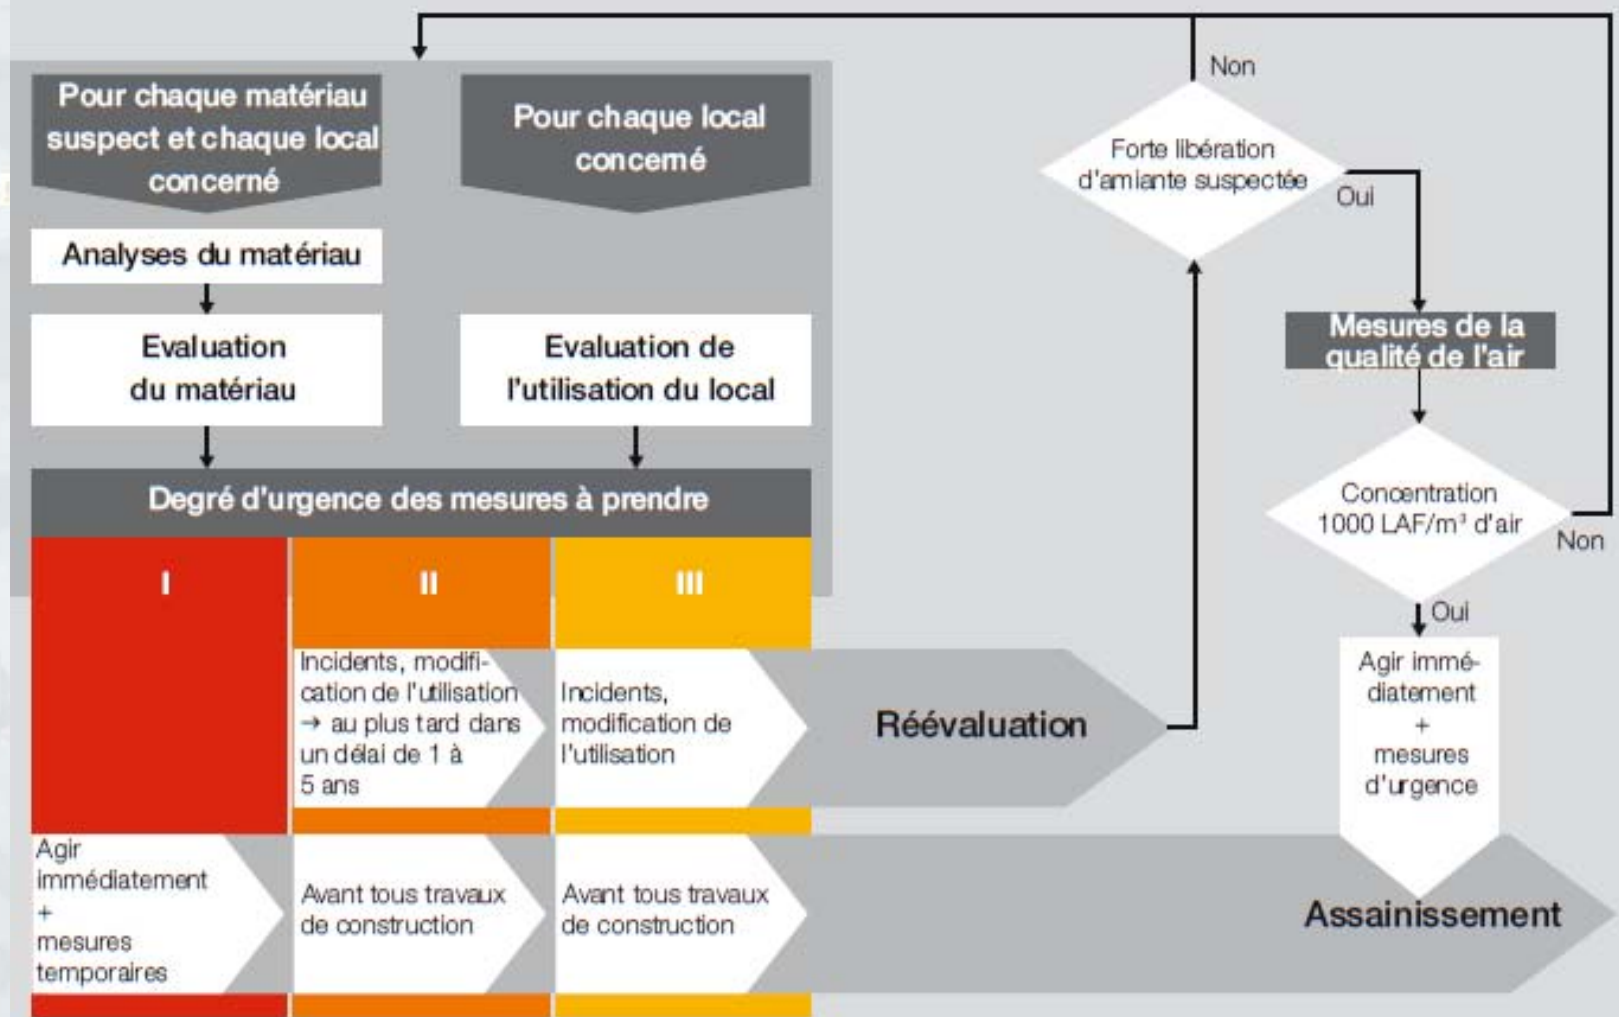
Pour chaque matériau suspect et chaque local concerné

Pour chaque local concerné

Analyses du matériau

Evaluation du matériau

Evaluation de l'utilisation du local

Degré d'urgence des mesures à prendre

I

II

III

Incidents, modification de l'utilisation → au plus tard dans un délai de 1 à 5 ans

Incidents, modification de l'utilisation

Réévaluation

Agir immédiatement + mesures temporaires

Avant tous travaux de construction

Avant tous travaux de construction

Assainissement

Non

Forte libération d'amiante suspectée

Oui

Mesures de la qualité de l'air

Concentration 1000 LAF/m³ d'air

Non

Oui

Agir immédiatement + mesures d'urgence